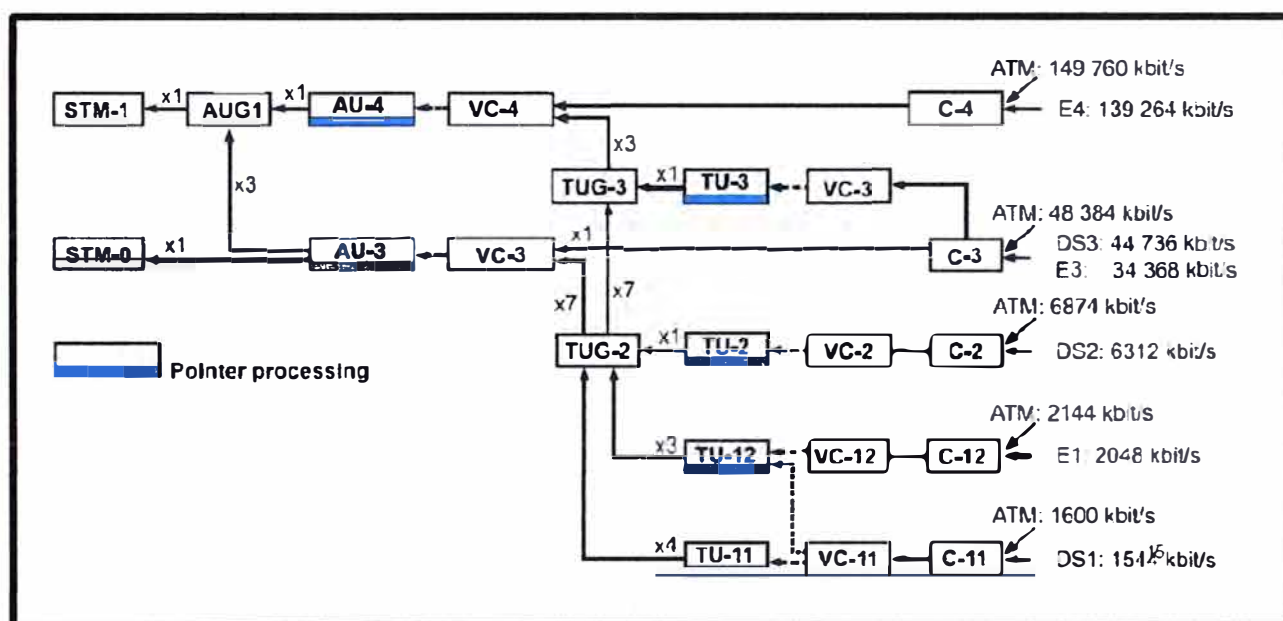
STM-1
x1
AUG1
x1
AU-4
VC-4
C-4
ATM: 149 760 kbit/s
E4: 139 264 kbit/s
x3
x3
TUG-3
x1
TU-3
VC-3
ATM: 48 384 kbit/s
STM-0
x1
AU-3
VC-3
x1
C-3
DS3: 44 736 kbit/s
E3: 34 368 kbit/s
x7
x7
ATM: 6874 kbit/s
TUG-2
x1
TU-2
VC-2
C-2
DS2: 6312 kbit/s
Pointer processing
ATM: 2144 kbit/s
x3
TU-12
VC-12
C-12
E1: 2048 kbit/s
ATM: 1600 kbit/s
x4
TU-11
VC-11
C-11
DS1: 1544 kbit/s